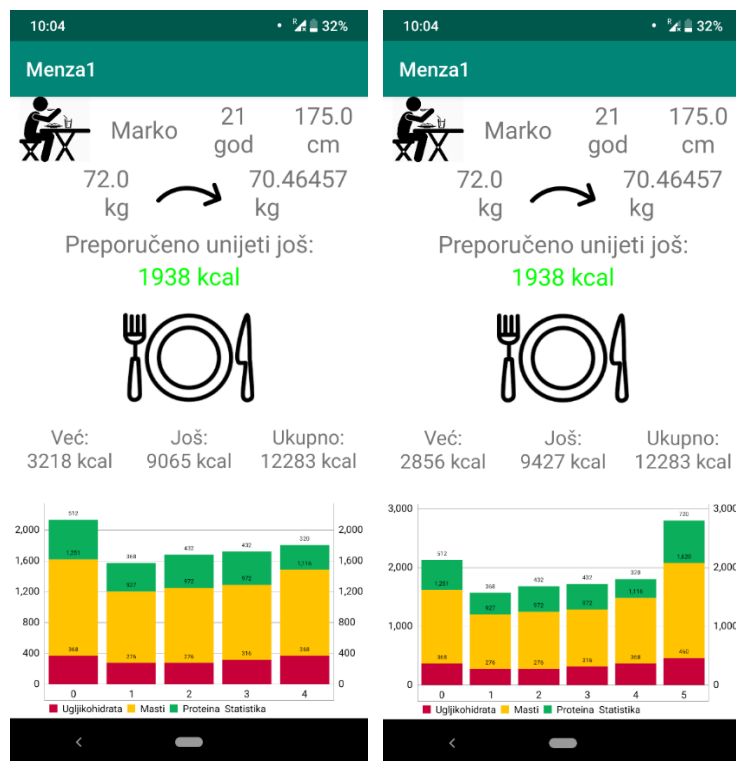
10:04 32%

Menza1

Marko 21 god 175.0 cm

72.0 kg 70.46457 kg

Preporučeno unijeti još:
1938 kcal

Već: 3218 kcal
Još: 9065 kcal
Ukupno: 12283 kcal

2,000 1,600 1,200 800 400 0
512 1,251 368 368 927 276 432 972 276 432 972 316 320 1,116 368
0 1 2 3 4
2,000 1,600 1,200 800 400 0

Ugljikohidrata Masti Proteina Statistika

10:04 32%

Menza1

Marko 21 god 175.0 cm

72.0 kg 70.46457 kg

Preporučeno unijeti još:
1938 kcal

Već: 2856 kcal
Još: 9427 kcal
Ukupno: 12283 kcal

3,000 2,000 1,000 0
512 1,251 368 368 927 276 432 972 276 432 972 316 320 1,116 368 720 1,620 460
0 1 2 3 4 5
3,000 2,000 1,000 0

Ugljikohidrata Masti Proteina Statistika